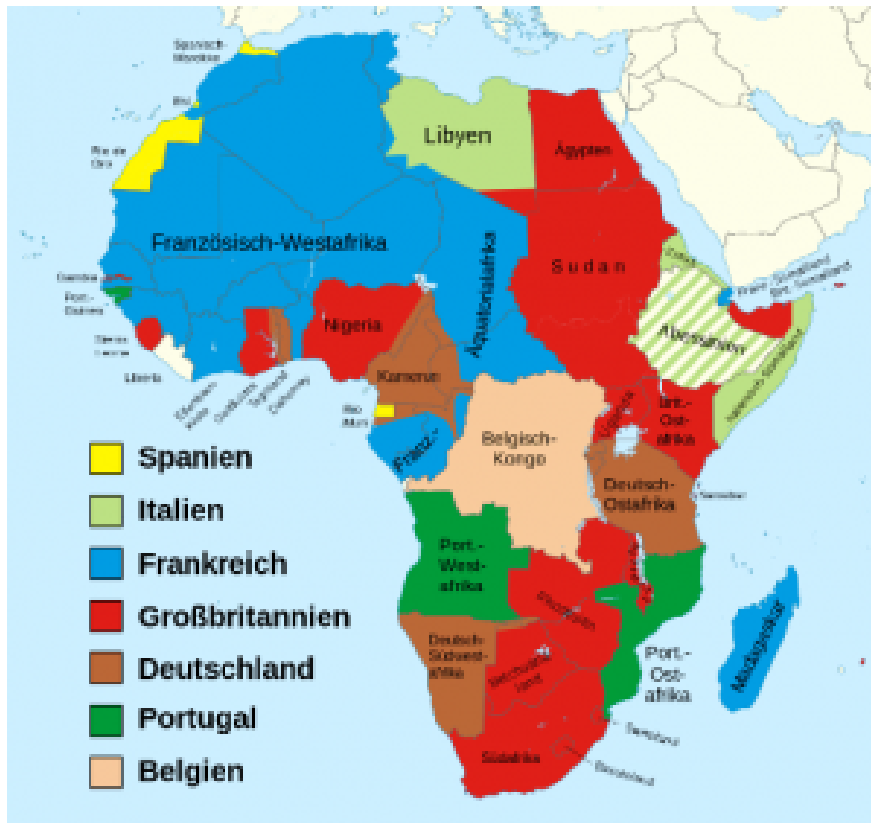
Spanisch-Marokko

Rio de Oro

Libyen

Ägypten

Französisch-Westafrika

Sudan

Äquatorialafrika

Gambia

Port.-Guinea

Sierra Leone

Liberia

Nigeria

Kamerun

Eritrea

Abessinien

Brit.-Somaliland

Ital.-Somaliland

Rio Muni

Franz.-

Belgisch-Kongo

Uganda

Brit.-Ostafrika

Deutsch-Ostafrika

Sansibar

Port.-Westafrika

Rhodesien

Njassaland

Deutsch-Südwestafrika

Betschuanaland

Port.-Ostafrika

Madagaskar

Südafrika

Swasiland

Basutoland

Spanien

Italien

Frankreich

Großbritannien

Deutschland

Portugal

Belgien